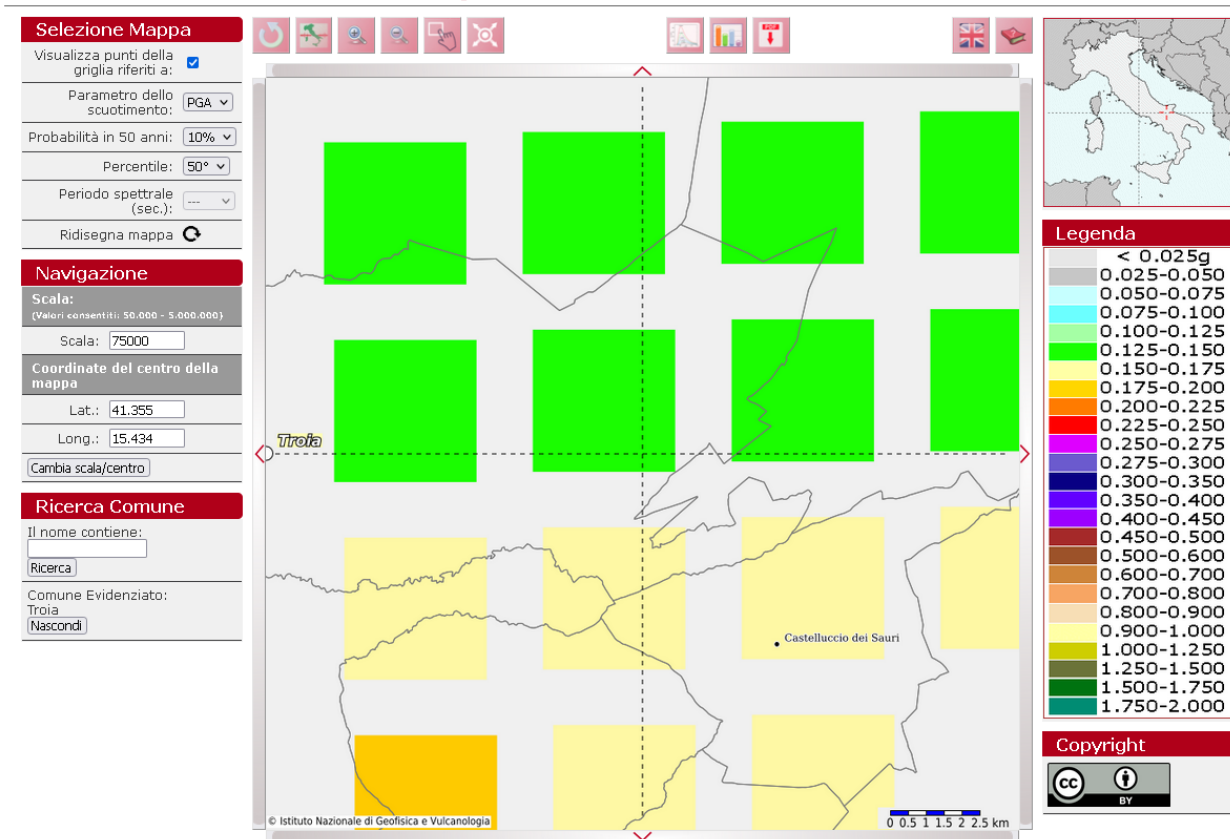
Selezione Mappa

Visualizza punti della griglia riferiti a:

Parametro dello scuotimento: PGA

Probabilità in 50 anni: 10%

Percentile: 50°

Periodo spettrale (sec.): ---

Ridisegna mappa

Navigazione

Scala:
(Valori consentiti: 50.000 - 5.000.000)

Scala: 75000

Coordinate del centro della mappa

Lat.: 41.355

Long.: 15.434

Cambia scala/centro

Ricerca Comune

Il nome contiene:

Ricerca

Comune Evidenziato:
Troia
Nascondi

Troia

Castelluccio dei Sauri

© Istituto Nazionale di Geofisica e Vulcanologia

0 0.5 1 1.5 2 2.5 km

Legenda

< 0.025g
0.025-0.050
0.050-0.075
0.075-0.100
0.100-0.125
0.125-0.150
0.150-0.175
0.175-0.200
0.200-0.225
0.225-0.250
0.250-0.275
0.275-0.300
0.300-0.350
0.350-0.400
0.400-0.450
0.450-0.500
0.500-0.600
0.600-0.700
0.700-0.800
0.800-0.900
0.900-1.000
1.000-1.250
1.250-1.500
1.500-1.750
1.750-2.000

Copyright

BY